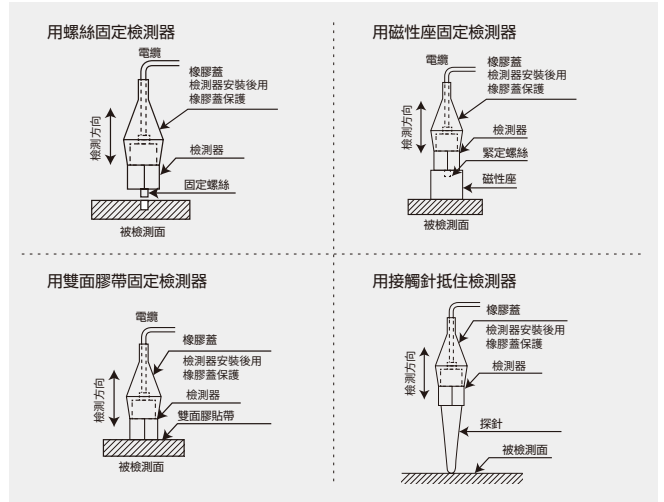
用螺絲固定檢測器

電纜
橡膠蓋
檢測器安裝後用橡膠蓋保護
檢測方向
檢測器
固定螺絲
被檢測面

用磁性座固定檢測器

電纜
橡膠蓋
檢測器安裝後用橡膠蓋保護
檢測方向
檢測器
緊定螺絲
磁性座
被檢測面

用雙面膠帶固定檢測器

電纜
橡膠蓋
檢測器安裝後用橡膠蓋保護
檢測方向
檢測器
雙面膠貼帶
被檢測面

用接觸針抵住檢測器

橡膠蓋
檢測器安裝後用橡膠蓋保護
檢測方向
檢測器
探針
被檢測面